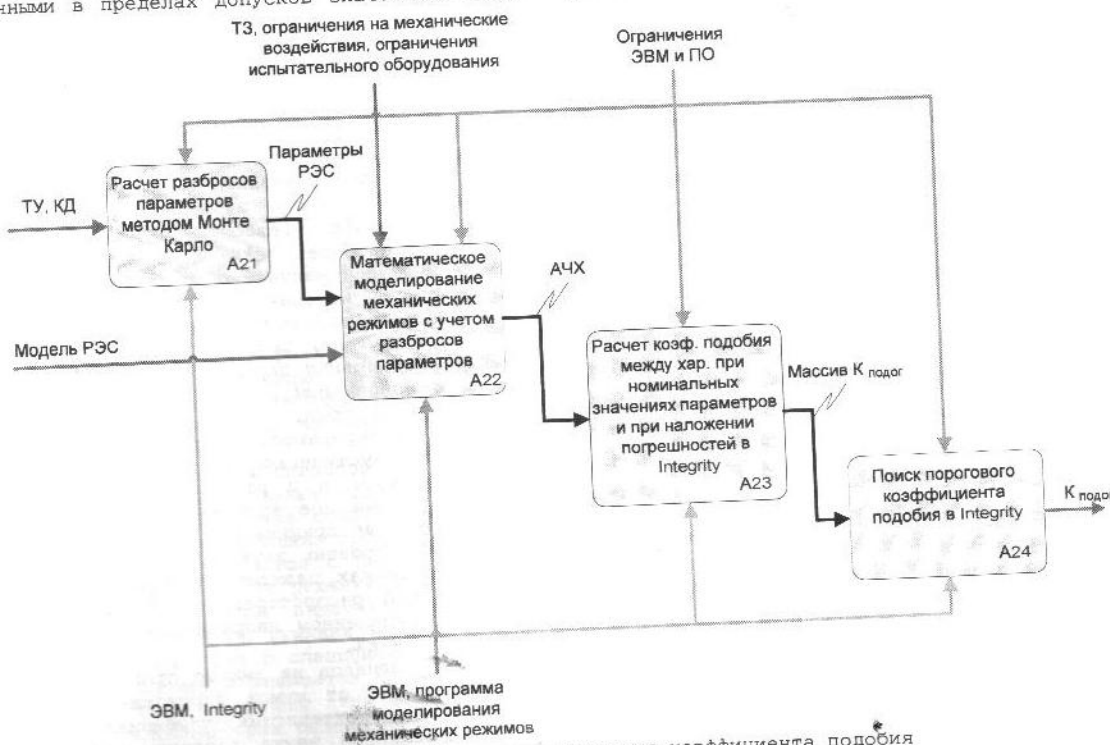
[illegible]нными в пределах допусков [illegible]

ТЗ, ограничения на механические воздействия, ограничения испытательного оборудования

Ограничения ЭВМ и ПО

Параметры РЭС

ТУ, КД

Расчет разбросов параметров методом Монте Карло

A21

Математическое моделирование механических режимов с учетом разбросов параметров

A22

АЧХ

Модель РЭС

Расчет коэф. подобия между хар. при номинальных значениях параметров и при наложении погрешностей в Integrity

A23

Массив К $_{подог}$

Поиск порогового коэффициента подобия в Integrity

A24

К $_{подо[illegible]}$

ЭВМ, Integrity

ЭВМ, программа моделирования механических режимов

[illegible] коэффициента подобия